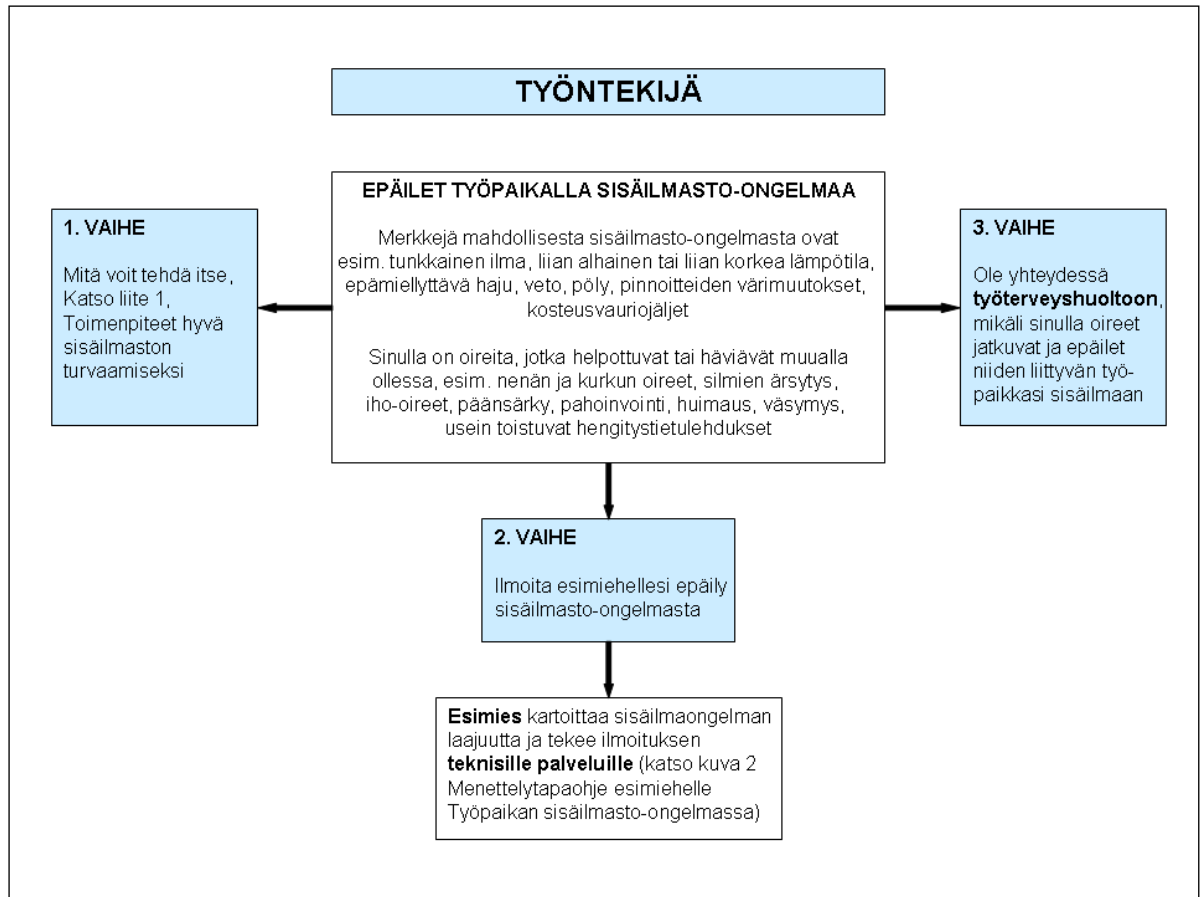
TYÖNTEKIJÄ

EPÄILET TYÖPAIKALLA SISÄILMASTO-ONGELMAA

Merkkejä mahdollisesta sisäilmasto-ongelmasta ovat esim. tunkkainen ilma, liian alhainen tai liian korkea lämpötila, epämiellyttävä haju, veto, pöly, pinnoitteiden värimuutokset, kosteusvauriojäljet

Sinulla on oireita, jotka helpottuvat tai häviävät muualla ollessa, esim. nenän ja kurkun oireet, silmien ärsytys, iho-oireet, päänsärky, pahoinvointi, huimaus, väsymys, usein toistuvat hengitystietulehdukset

1. VAIHE

Mitä voit tehdä itse, Katso liite 1, Toimenpiteet hyvä sisäilmaston turvaamiseksi

3. VAIHE

Ole yhteydessä **työterveyshuoltoon**, mikäli sinulla oireet jatkuvat ja epäilet niiden liittyvän työpaikkasi sisäilmaan

2. VAIHE

Ilmoita esimiehellesi epäily sisäilmasto-ongelmasta

**Esimies** kartoittaa sisäilmaongelman laajuutta ja tekee ilmoituksen **teknisille palveluille** (katso kuva 2 Menettelytapaohje esimiehelle Työpaikan sisäilmasto-ongelmassa)